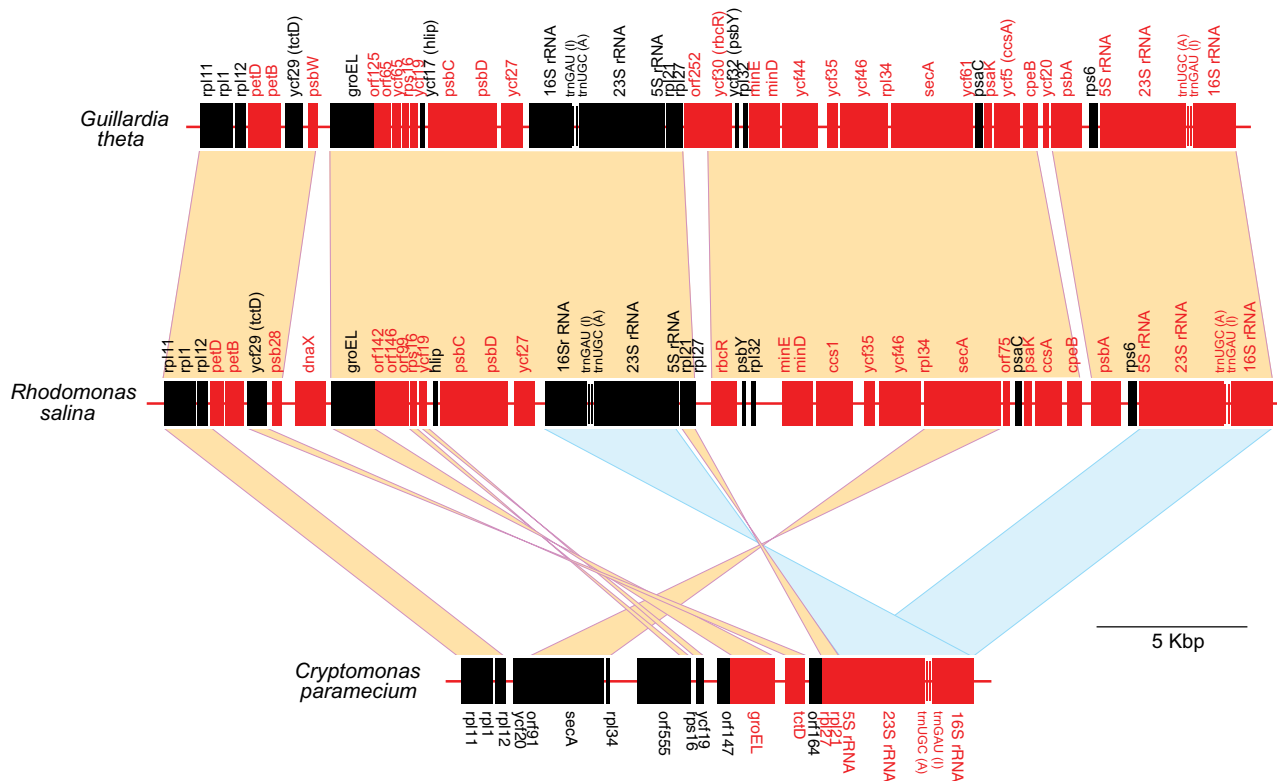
Guillardia theta

rpl11 rpl1 rpl12 petD petB ycf29 (tctD) psbW groEL orf125 orf65 ycf65 rps16 ycf19 ycf17 (hlip) psbC psbD ycf27 16S rRNA trnGAU (I) trnUGC (A) 23S rRNA 5S rRNA rpl21 rpl27 orf252 ycf30 (rbcR) ycf32 (psbY) rpl32 minE minD ycf44 ycf35 ycf46 rpl34 secA ycf61 psaC psaK ycf5 (ccsA) cpeB ycf20 psbA rps6 5S rRNA 23S rRNA trnUGC (A) trnGAU (I) 16S rRNA

Rhodomonas salina

rpl11 rpl1 rpl12 petD petB ycf29 (tctD) psb28 dnaX groEL orf142 orf146 orf69 rps16 ycf19 hlip psbC psbD ycf27 16Sr RNA trnGAU (I) trnUGC (A) 23S rRNA 5S rRNA rpl21 rpl27 rbcR psbY rpl32 minE minD ccs1 ycf35 ycf46 rpl34 secA orf75 psaC psaK ccsA cpeB psbA rps6 5S rRNA 23S rRNA trnUGC (A) trnGAU (I) 16S rRNA

5 Kbp

Cryptomonas paramecium

rpl11 rpl1 rpl12 ycf20 orf91 secA rpl34 orf555 rps16 ycf19 orf147 groEL tctD orf164 5S rRNA rpl21 rpl27 23S rRNA trnUGC (A) trnGAU (I) 16S rRNA